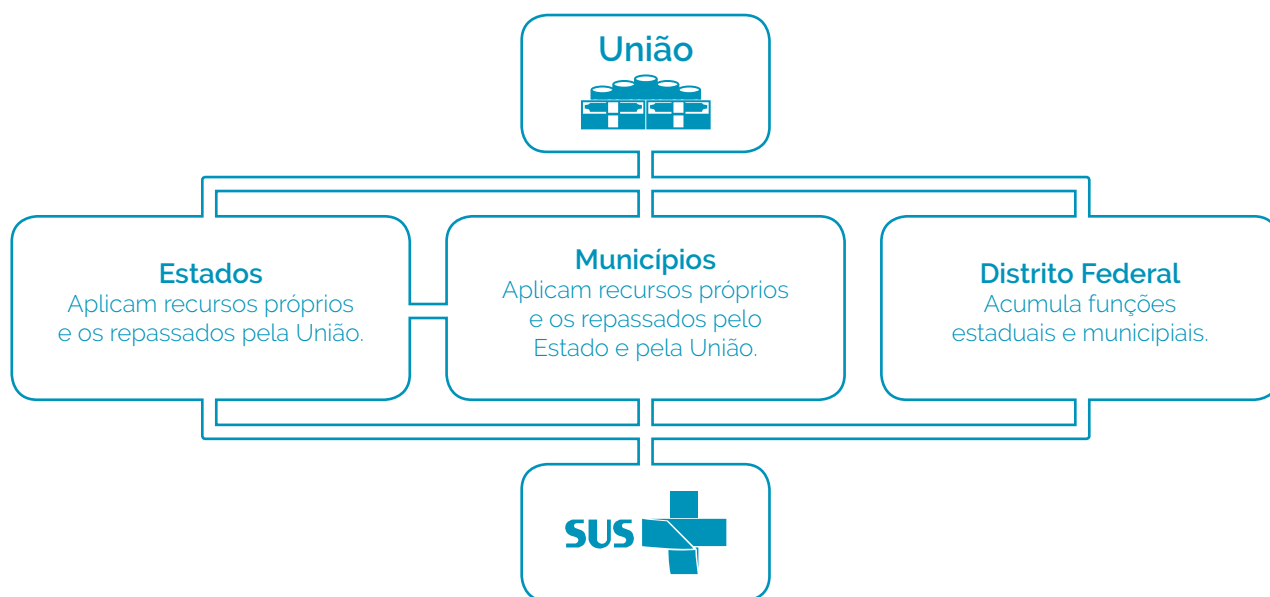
União

Estados
Aplicam recursos próprios e os repassados pela União.

Municípios
Aplicam recursos próprios e os repassados pelo Estado e pela União.

Distrito Federal
Acumula funções estaduais e municipiais.

SUS